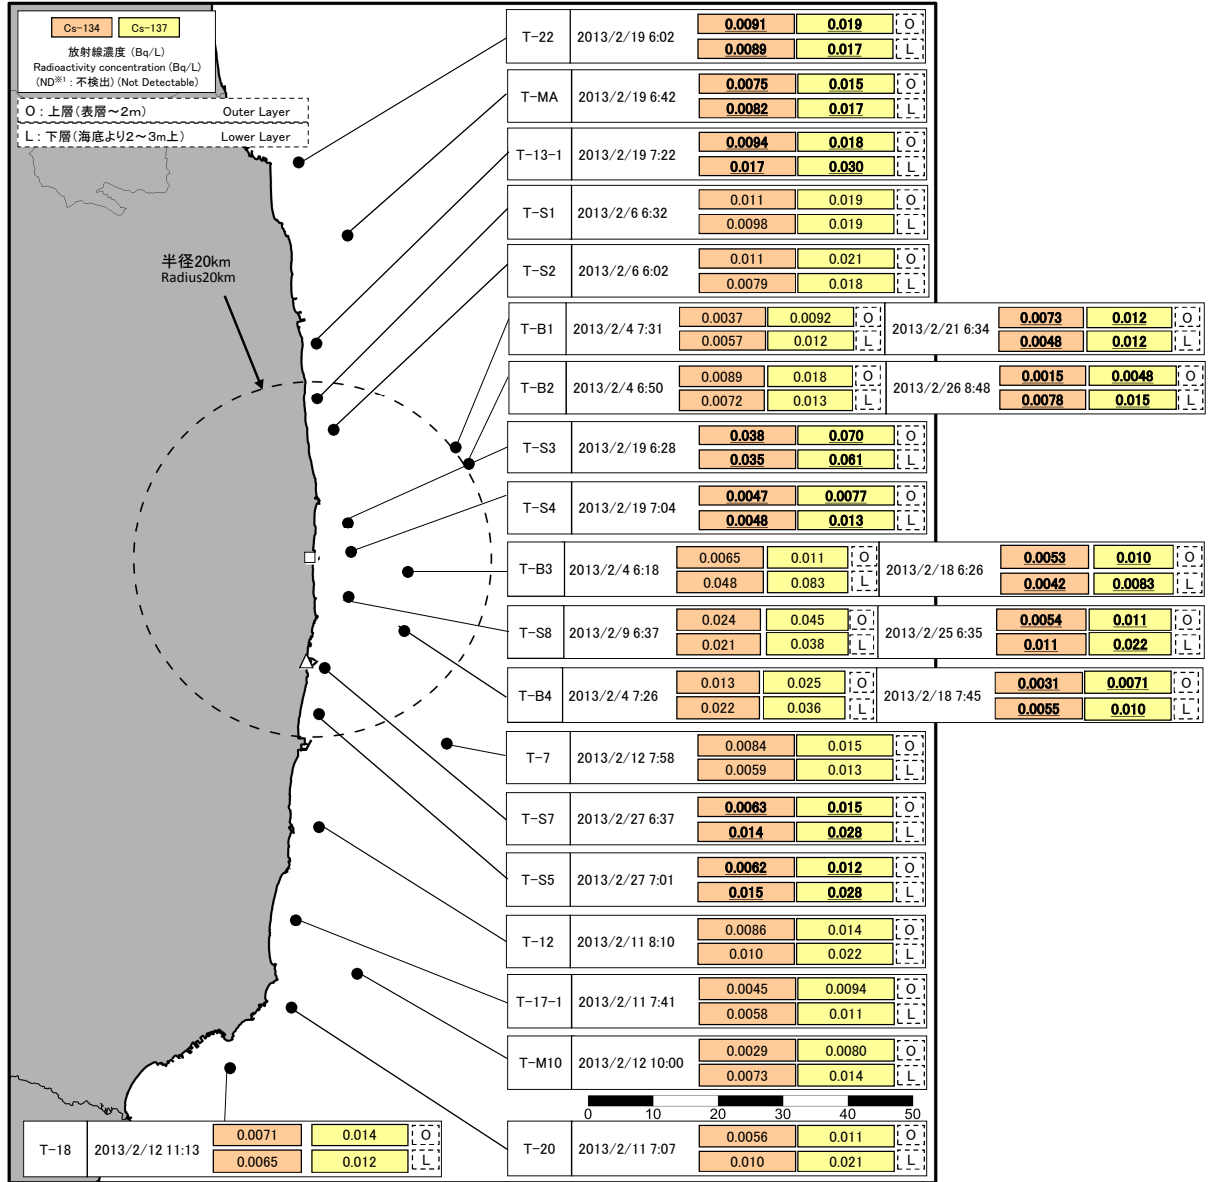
Cs-134 | Cs-137
放射線濃度 (Bq/L)
Radioactivity concentration (Bq/L)
(ND※1 : 不検出) (Not Detectable)

O : 上層(表層～2m) Outer Layer
L : 下層(海底より2～3m上) Lower Layer

半径20km
Radius20km

| T-22 | 2013/2/19 6:02 | 0.0091 | 0.019 | O |
|---|---|---|---|---|
| | | 0.0089 | 0.017 | L |
| T-MA | 2013/2/19 6:42 | 0.0075 | 0.015 | O |
| | | 0.0082 | 0.017 | L |
| T-13-1 | 2013/2/19 7:22 | 0.0094 | 0.018 | O |
| | | 0.017 | 0.030 | L |
| T-S1 | 2013/2/6 6:32 | 0.011 | 0.019 | O |
| | | 0.0098 | 0.019 | L |
| T-S2 | 2013/2/6 6:02 | 0.011 | 0.021 | O |
| | | 0.0079 | 0.018 | L |
| T-B1 | 2013/2/4 7:31 | 0.0037 | 0.0092 | O |
| | | 0.0057 | 0.012 | L |
| | 2013/2/21 6:34 | 0.0073 | 0.012 | O |
| | | 0.0048 | 0.012 | L |
| T-B2 | 2013/2/4 6:50 | 0.0089 | 0.018 | O |
| | | 0.0072 | 0.013 | L |
| | 2013/2/26 8:48 | 0.0015 | 0.0048 | O |
| | | 0.0078 | 0.015 | L |
| T-S3 | 2013/2/19 6:28 | 0.038 | 0.070 | O |
| | | 0.035 | 0.061 | L |
| T-S4 | 2013/2/19 7:04 | 0.0047 | 0.0077 | O |
| | | 0.0048 | 0.013 | L |
| T-B3 | 2013/2/4 6:18 | 0.0065 | 0.011 | O |
| | | 0.048 | 0.083 | L |
| | 2013/2/18 6:26 | 0.0053 | 0.010 | O |
| | | 0.0042 | 0.0083 | L |
| T-S8 | 2013/2/9 6:37 | 0.024 | 0.045 | O |
| | | 0.021 | 0.038 | L |
| | 2013/2/25 6:35 | 0.0054 | 0.011 | O |
| | | 0.011 | 0.022 | L |
| T-B4 | 2013/2/4 7:26 | 0.013 | 0.025 | O |
| | | 0.022 | 0.036 | L |
| | 2013/2/18 7:45 | 0.0031 | 0.0071 | O |
| | | 0.0055 | 0.010 | L |
| T-7 | 2013/2/12 7:58 | 0.0084 | 0.015 | O |
| | | 0.0059 | 0.013 | L |
| T-S7 | 2013/2/27 6:37 | 0.0063 | 0.015 | O |
| | | 0.014 | 0.028 | L |
| T-S5 | 2013/2/27 7:01 | 0.0062 | 0.012 | O |
| | | 0.015 | 0.028 | L |
| T-12 | 2013/2/11 8:10 | 0.0086 | 0.014 | O |
| | | 0.010 | 0.022 | L |
| T-17-1 | 2013/2/11 7:41 | 0.0045 | 0.0094 | O |
| | | 0.0058 | 0.011 | L |
| T-M10 | 2013/2/12 10:00 | 0.0029 | 0.0080 | O |
| | | 0.0073 | 0.014 | L |
| T-18 | 2013/2/12 11:13 | 0.0071 | 0.014 | O |
| | | 0.0065 | 0.012 | L |
| T-20 | 2013/2/11 7:07 | 0.0056 | 0.011 | O |
| | | 0.010 | 0.021 | L |

0 10 20 30 40 50